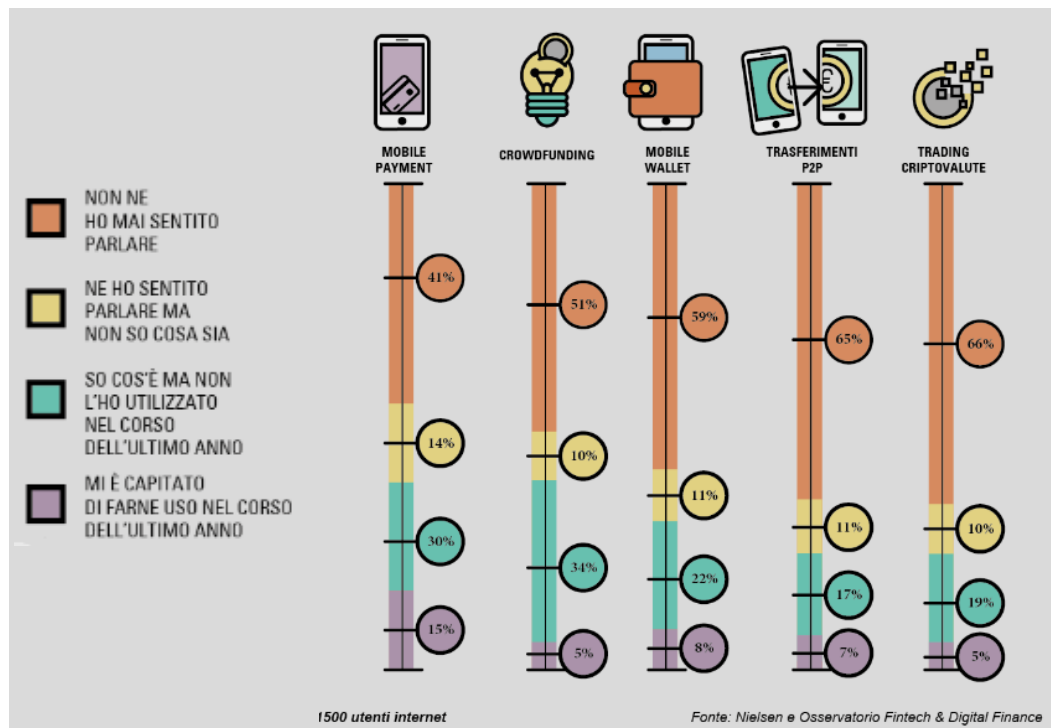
NON NE HO MAI SENTITO PARLARE

NE HO SENTITO PARLARE MA NON SO COSA SIA

SO COS'È MA NON L'HO UTILIZZATO NEL CORSO DELL'ULTIMO ANNO

MI È CAPITATO DI FARNE USO NEL CORSO DELL'ULTIMO ANNO

| | MOBILE PAYMENT | CROWDFUNDING | MOBILE WALLET | TRASFERIMENTI P2P | TRADING CRIPTOVALUTE |
|---|---|---|---|---|---|
| NON NE HO MAI SENTITO PARLARE | 41% | 51% | 59% | 65% | 66% |
| NE HO SENTITO PARLARE MA NON SO COSA SIA | 14% | 10% | 11% | 11% | 10% |
| SO COS'È MA NON L'HO UTILIZZATO NEL CORSO DELL'ULTIMO ANNO | 30% | 34% | 22% | 17% | 19% |
| MI È CAPITATO DI FARNE USO NEL CORSO DELL'ULTIMO ANNO | 15% | 5% | 8% | 7% | 5% |

1500 utenti internet

Fonte: Nielsen e Osservatorio Fintech & Digital Finance